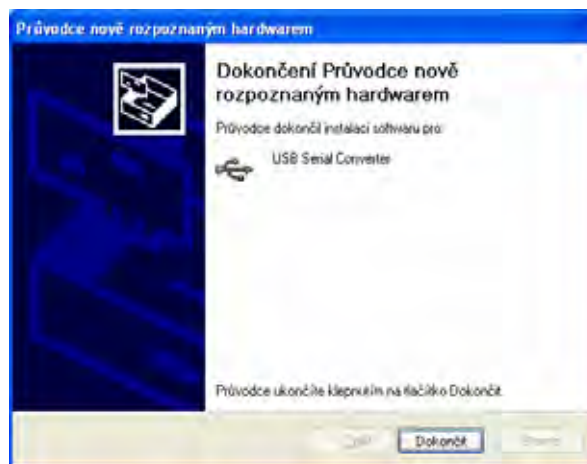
Průvodce nově rozpoznaným hardwarem

Dokončení Průvodce nově rozpoznaným hardwarem

Průvodce dokončil instalaci softwaru pro:

USB Serial Converter

Průvodce ukončíte klepnutím na tlačítko Dokončit.

Zpět Dokončit Storno